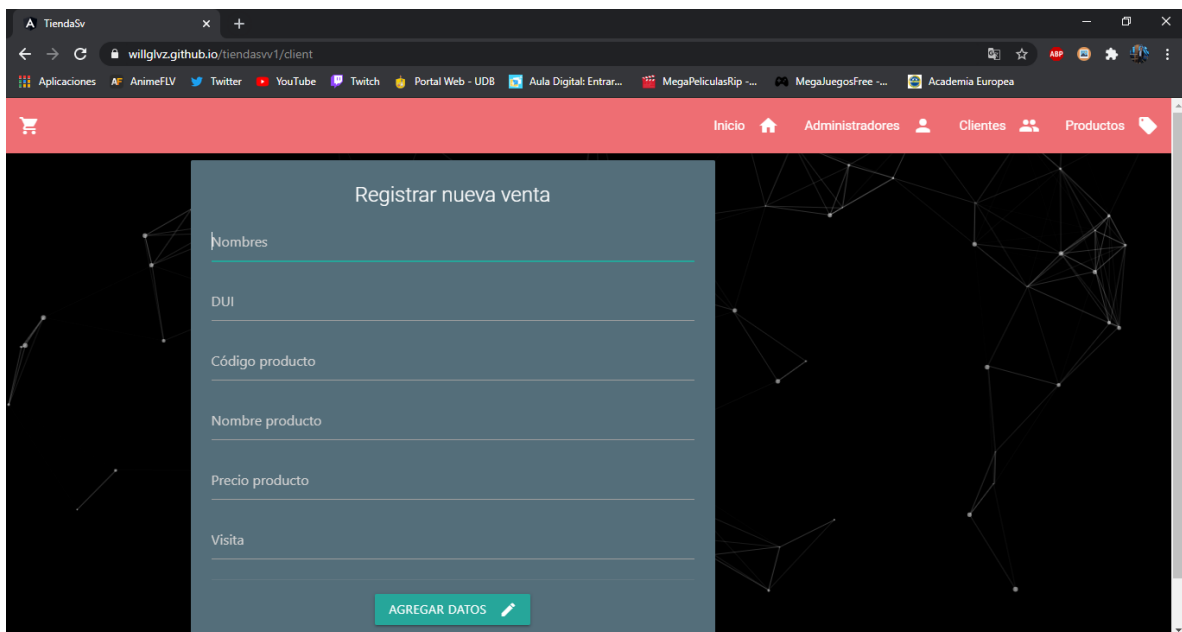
TiendaSv

willglvz.github.io/tiendasvv1/client

Aplicaciones AnimeFLV Twitter YouTube Twitch Portal Web - UDB Aula Digital: Entrar... MegaPeliculasRip -... MegaJuegosFree -... Academia Europea

Inicio Administradores Clientes Productos

Registrar nueva venta

Nombres

DUI

Código producto

Nombre producto

Precio producto

Visita

AGREGAR DATOS